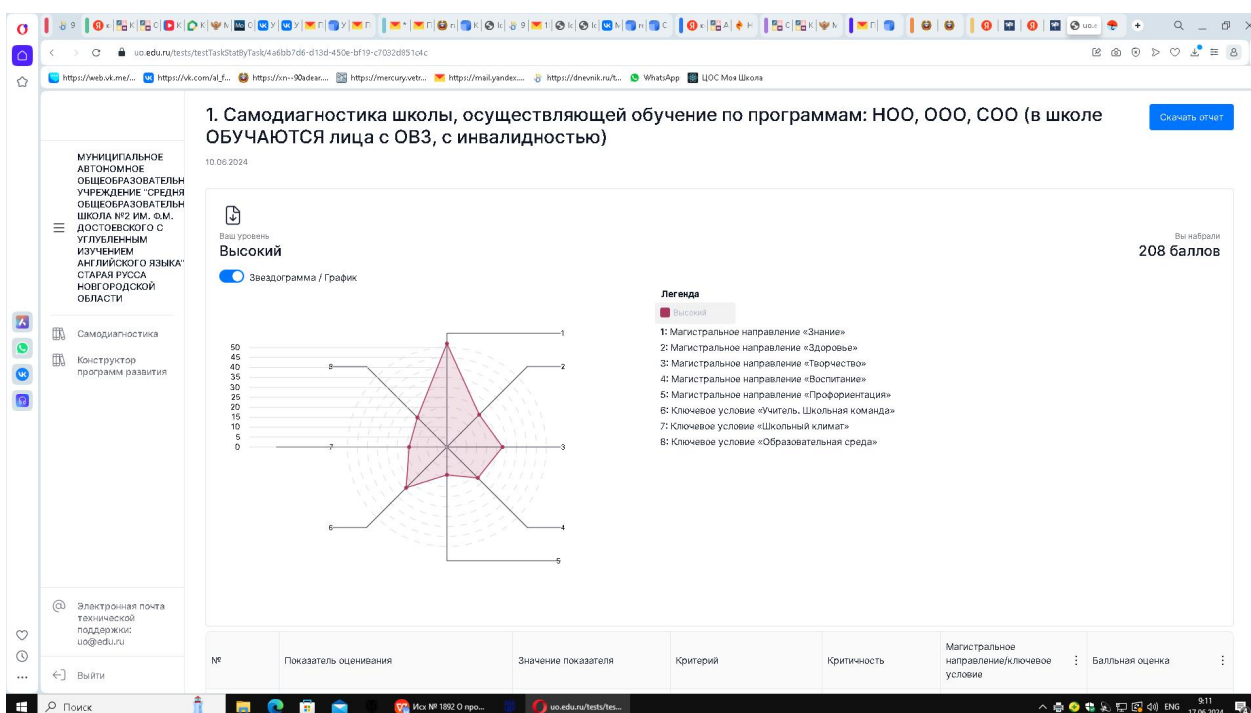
uo.edu.ru/tests/testTaskStatByTask/4a6bb7d6-d13d-450e-bf19-c7032d851c4c

https://web.vk.me/... https://vk.com/al_f... https://xn--90adear.... https://mercury.vetr... https://mail.yandex.... https://dnevnik.ru/t... WhatsApp ЦОС Моя Школа

1. Самодиагностика школы, осуществляющей обучение по программам: НОО, ООО, СОО (в школе ОБУЧАЮТСЯ лица с ОВЗ, с инвалидностью)

Скачать отчет

10.06.2024

МУНИЦИПАЛЬНОЕ АВТОНОМНОЕ ОБЩЕОБРАЗОВАТЕЛЬН УЧРЕЖДЕНИЕ "СРЕДНЯ ОБЩЕОБРАЗОВАТЕЛЬН ШКОЛА №2 ИМ. Ф.М. ДОСТОЕВСКОГО С УГЛУБЛЕННЫМ ИЗУЧЕНИЕМ АНГЛИЙСКОГО ЯЗЫКА" СТАРАЯ РУССА НОВГОРОДСКОЙ ОБЛАСТИ

Самодиагностика

Конструктор программ развития

Ваш уровень
Высокий

Вы набрали
208 баллов

Звездограмма / График

50
45
40
35
30
25
20
15
10
5
0

1
2
3
4
5
6
7
8

Легенда
Высокий
1: Магистральное направление «Знание»
2: Магистральное направление «Здоровье»
3: Магистральное направление «Творчество»
4: Магистральное направление «Воспитание»
5: Магистральное направление «Профориентация»
6: Ключевое условие «Учитель. Школьная команда»
7: Ключевое условие «Школьный климат»
8: Ключевое условие «Образовательная среда»

Электронная почта технической поддержки: uo@edu.ru

Выйти

| № | Показатель оценивания | Значение показателя | Критерий | Критичность | Магистральное направление/ключевое условие | Балльная оценка |
|---|---|---|---|---|---|---|

Поиск
Исх № 1892 О про...
uo.edu.ru/tests/tes...
ENG 9:11 17.06.2024